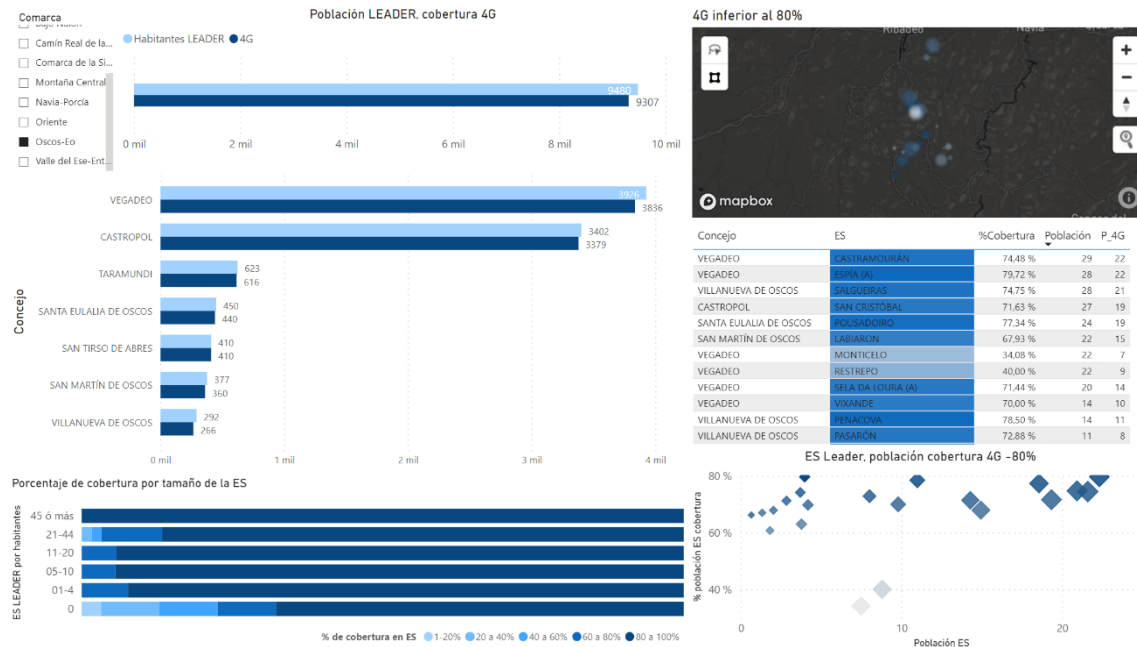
Comarca

Camín Real de la...
Comarca de la Si...
Montaña Central
Navia-Porcía
Oriente
Oscos-Eo
Valle del Ese-Ent...

Población LEADER, cobertura 4G

Habitantes LEADER 4G

9480
9307

0 mil 2 mil 4 mil 6 mil 8 mil 10 mil

Concejo

VEGADEO 3926 3836
CASTROPOL 3402 3379
TARAMUNDI 623 616
SANTA EULALIA DE OSCOS 450 440
SAN TIRSO DE ABRES 410 410
SAN MARTÍN DE OSCOS 377 360
VILLANUEVA DE OSCOS 292 266

0 mil 1 mil 2 mil 3 mil 4 mil

4G inferior al 80%

Ribadeo
Navia

mapbox

| Concejo | ES | %Cobertura | Población | P_4G |
|---|---|---|---|---|
| VEGADEO | CASTRAMOURÁN | 74,48 % | 29 | 22 |
| VEGADEO | ESPÍA (A) | 79,72 % | 28 | 22 |
| VILLANUEVA DE OSCOS | SALGUEIRAS | 74,75 % | 28 | 21 |
| CASTROPOL | SAN CRISTÓBAL | 71,63 % | 27 | 19 |
| SANTA EULALIA DE OSCOS | POUSADOIRO | 77,34 % | 24 | 19 |
| SAN MARTÍN DE OSCOS | LABIARON | 67,93 % | 22 | 15 |
| VEGADEO | MONTICELO | 34,08 % | 22 | 7 |
| VEGADEO | RESTREPO | 40,00 % | 22 | 9 |
| VEGADEO | SELA DA LOURA (A) | 71,44 % | 20 | 14 |
| VEGADEO | VIXANDE | 70,00 % | 14 | 10 |
| VILLANUEVA DE OSCOS | PENACOVA | 78,50 % | 14 | 11 |
| VILLANUEVA DE OSCOS | PASARÓN | 72,88 % | 11 | 8 |

Porcentaje de cobertura por tamaño de la ES

ES LEADER por habitantes

45 ó más
21-44
11-20
05-10
01-4
0

% de cobertura en ES 1-20% 20 a 40% 40 a 60% 60 a 80% 80 a 100%

ES Leader, población cobertura 4G -80%

% población ES cobertura

80 %
60 %
40 %

0 10 20

Población ES